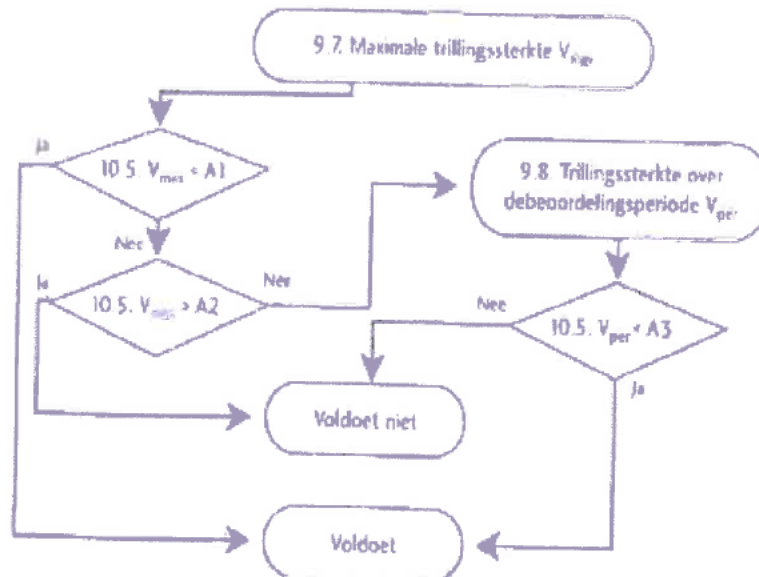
9.7. Maximale trillingssterkte $V_{max}$

Ja

10.5. $V_{max} < A1$

Nee

Ja

10.5. $V_{max} > A2$

Nee

9.8. Trillingssterkte over debeoordelingsperiode $V_{per}$

Nee

10.5. $V_{per} < A3$

Ja

Voldoet niet

Voldoet